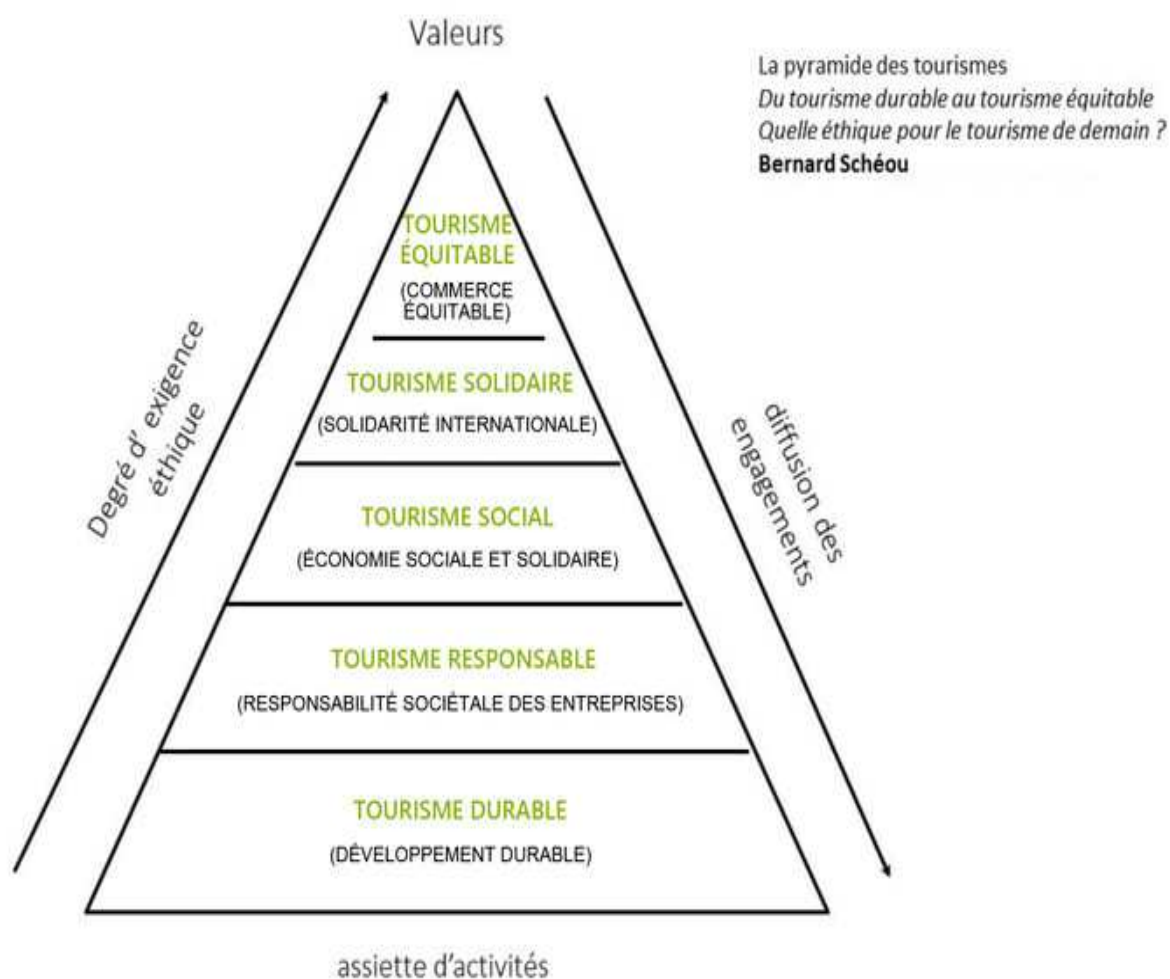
Valeurs

La pyramide des tourismes
Du tourisme durable au tourisme équitable
Quelle éthique pour le tourisme de demain ?
Bernard Schéou

Degré d' exigence éthique

diffusion des engagements

TOURISME ÉQUITABLE
(COMMERCE ÉQUITABLE)

TOURISME SOLIDAIRE
(SOLIDARITÉ INTERNATIONALE)

TOURISME SOCIAL
(ÉCONOMIE SOCIALE ET SOLIDAIRE)

TOURISME RESPONSABLE
(RESPONSABILITÉ SOCIÉTALE DES ENTREPRISES)

TOURISME DURABLE
(DÉVELOPPEMENT DURABLE)

assiette d'activités